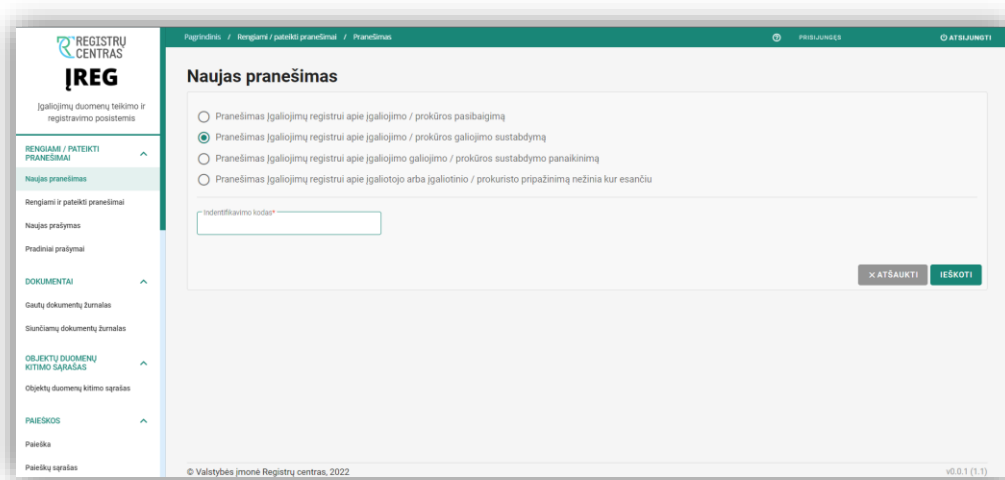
REGISTRŲ CENTRAS

ĮREG

Įgaliojimų duomenų teikimo ir registravimo posistemis

RENGIAMI / PATEIKTI PRANEŠIMAI

Naujas pranešimas

Rengiami ir pateikti pranešimai

Naujas prašymas

Pradiniai prašymai

DOKUMENTAI

Gautų dokumentų žurnalas

Siunčiamų dokumentų žurnalas

OBJEKTŲ DUOMENŲ KITIMO SĄRAŠAS

Objektų duomenų kitimo sąrašas

PAIEŠKOS

Paieška

Paieškų sąrašas

Pagrindinis / Rengiami / pateikti pranešimai / Pranešimas

PRISIJUNGĘS

ATSIJUNGTI

Naujas pranešimas

Pranešimas Įgaliojimų registrui apie įgaliojimo / prokūros pasibaigimą

Pranešimas Įgaliojimų registrui apie įgaliojimo / prokūros galiojimo sustabdymą

Pranešimas Įgaliojimų registrui apie įgaliojimo galiojimo / prokūros sustabdymo panaikinimą

Pranešimas Įgaliojimų registrui apie įgaliotojo arba įgaliotinio / prokuristo pripažinimą nežinia kur esančiu

Indentifikavimo kodas*

× ATŠAUKTI

IEŠKOTI

© Valstybės įmonė Registrų centras, 2022

v0.0.1 (1.1)